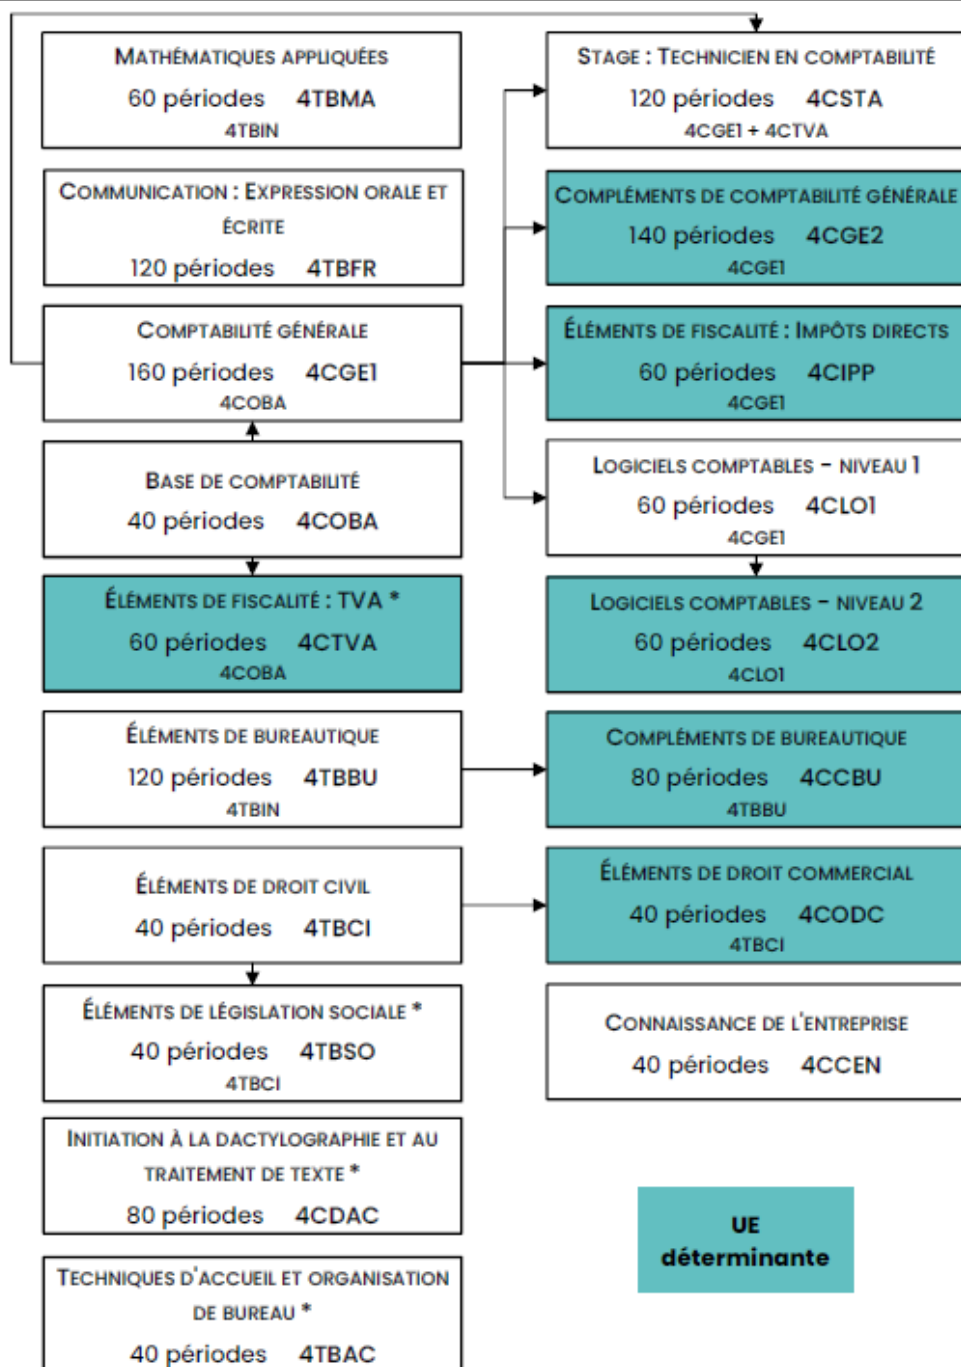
Mathématiques appliquées
60 périodes 4TBMA
4TBIN

Communication : Expression orale et écrite
120 périodes 4TBFR

Comptabilité générale
160 périodes 4CGE1
4COBA

Base de comptabilité
40 périodes 4COBA

Éléments de fiscalité : TVA *
60 périodes 4CTVA
4COBA

Éléments de bureautique
120 périodes 4TBBU
4TBIN

Éléments de droit civil
40 périodes 4TBCI

Éléments de législation sociale *
40 périodes 4TBSO
4TBCI

Initiation à la dactylographie et au traitement de texte *
80 périodes 4CDAC

Techniques d'accueil et organisation de bureau *
40 périodes 4TBAC

Stage : Technicien en comptabilité
120 périodes 4CSTA
4CGE1 + 4CTVA

Compléments de comptabilité générale
140 périodes 4CGE2
4CGE1

Éléments de fiscalité : Impôts directs
60 périodes 4CIPP
4CGE1

Logiciels comptables - niveau 1
60 périodes 4CLO1
4CGE1

Logiciels comptables - niveau 2
60 périodes 4CLO2
4CLO1

Compléments de bureautique
80 périodes 4CCBU
4TBBU

Éléments de droit commercial
40 périodes 4CODC
4TBCI

Connaissance de l'entreprise
40 périodes 4CCEN

UE
déterminante